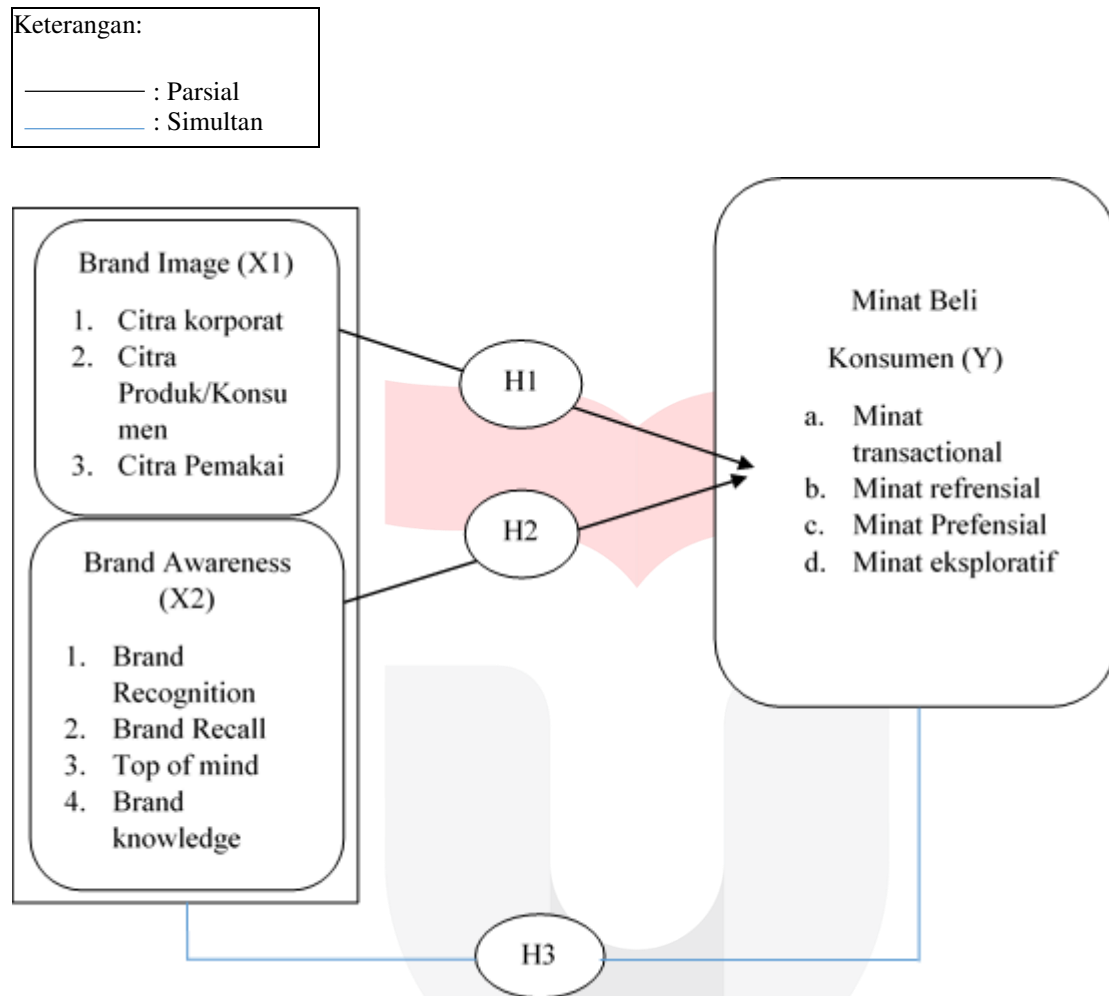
Keterangan:

: Parsial
: Simultan

Brand Image (X1)

1. Citra korporat
2. Citra Produk/Konsumen
3. Citra Pemakai

Brand Awareness (X2)

1. Brand Recognition
2. Brand Recall
3. Top of mind
4. Brand knowledge

H1

H2

Minat Beli

Konsumen (Y)

a. Minat transactional
b. Minat refrensial
c. Minat Prefensial
d. Minat eksploratif

H3